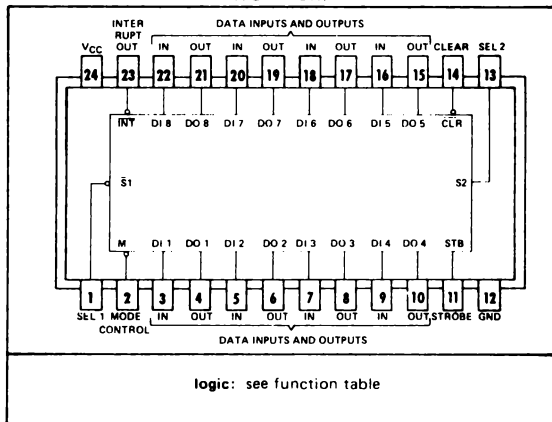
DATA INPUTS AND OUTPUTS

$V_{CC}$ INTER RUPT OUT IN OUT IN OUT IN OUT IN OUT CLEAR SEL 2

24 23 22 21 20 19 18 17 16 15 14 13

$\overline{INT}$ DI 8 DO 8 DI 7 DO 7 DI 6 DO 6 DI 5 DO 5 $\overline{CLR}$

$\overline{S}1$ S2

M DI 1 DO 1 DI 2 DO 2 DI 3 DO 3 DI 4 DO 4 STB

1 2 3 4 5 6 7 8 9 10 11 12

SEL 1 MODE CONTROL IN OUT IN OUT IN OUT IN OUT STROBE GND

DATA INPUTS AND OUTPUTS

logic: see function table